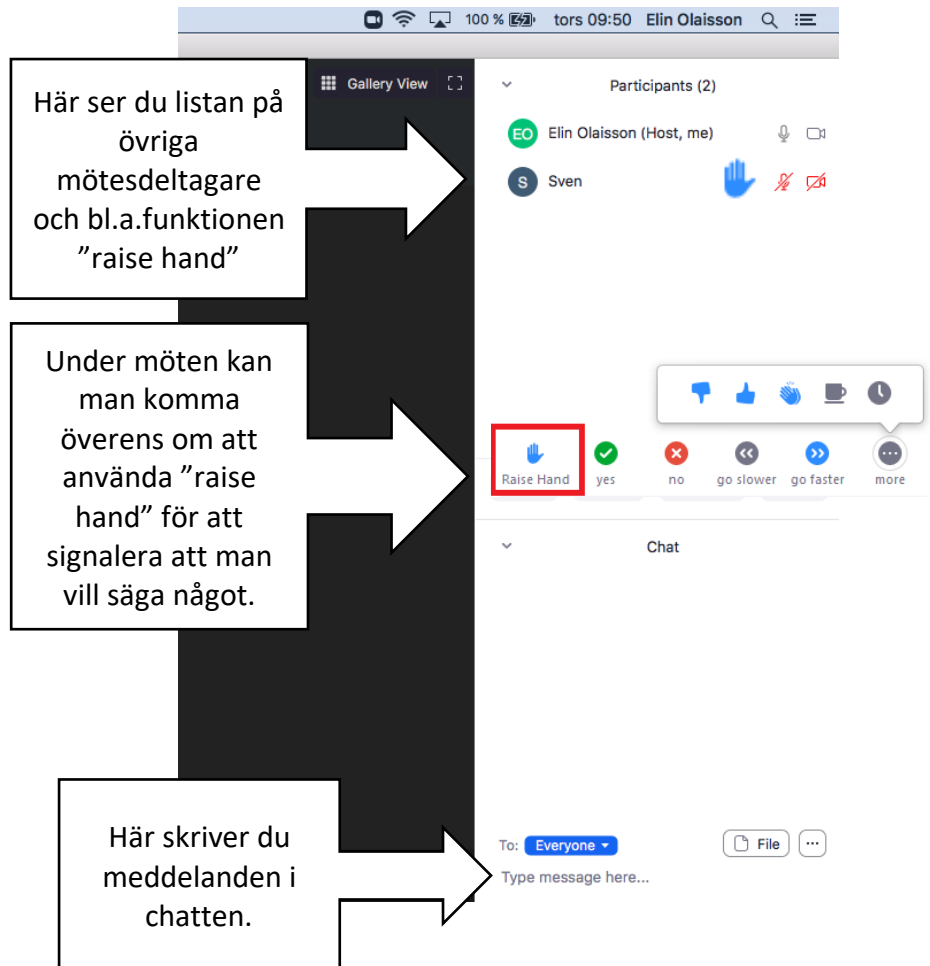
100 % tors 09:50 Elin Olaisson

Gallery View

Här ser du listan på övriga mötesdeltagare och bl.a.funktionen ”raise hand”

Participants (2)

EO Elin Olaisson (Host, me)

S Sven

Under möten kan man komma överens om att använda ”raise hand” för att signalera att man vill säga något.

Raise Hand yes no go slower go faster more

Chat

Här skriver du meddelanden i chatten.

To: Everyone

File

Type message here...